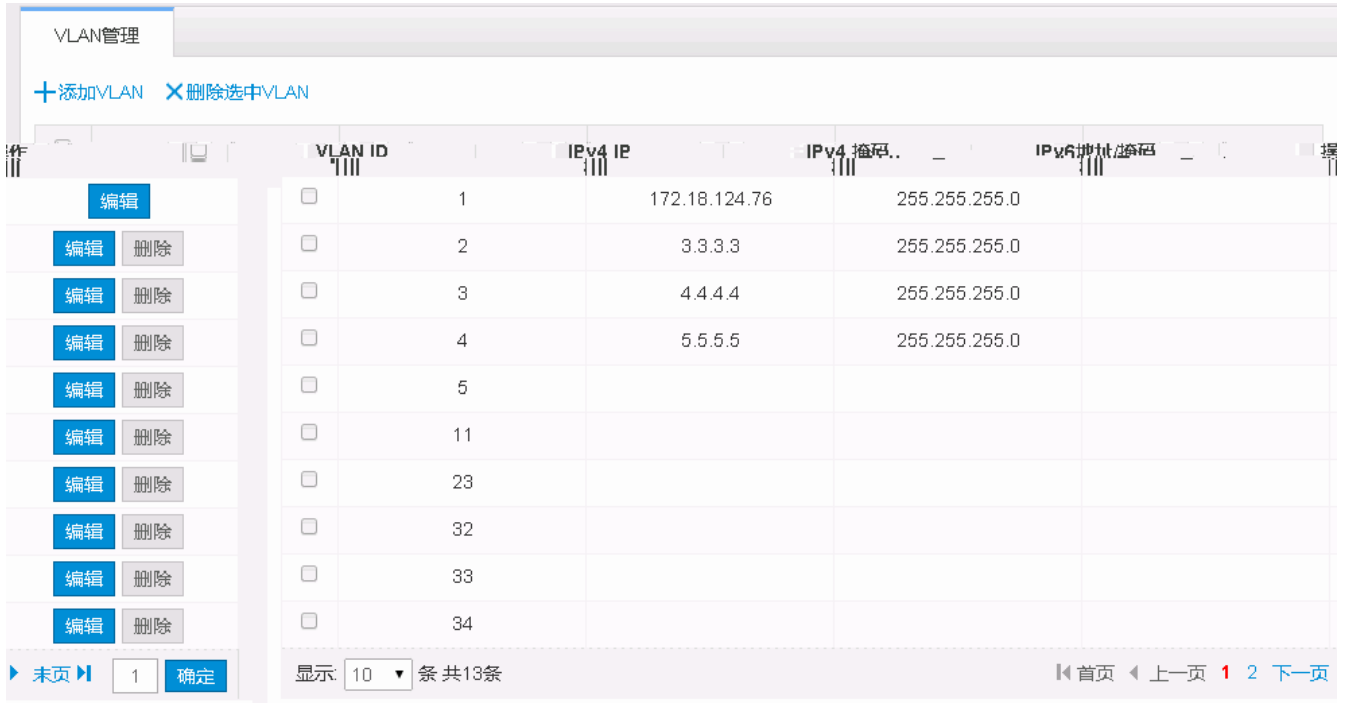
VLAN管理

十添加VLAN ✕删除选中VLAN

| 作 | | VLAN ID | IPv4 IP | IPv4 掩码.. | IPv6地址/掩码 | 操 |
|---|---|---|---|---|---|---|
| 编辑 | | 1 | 172.18.124.76 | 255.255.255.0 | | |
| 编辑 删除 | | 2 | 3.3.3.3 | 255.255.255.0 | | |
| 编辑 删除 | | 3 | 4.4.4.4 | 255.255.255.0 | | |
| 编辑 删除 | | 4 | 5.5.5.5 | 255.255.255.0 | | |
| 编辑 删除 | | 5 | | | | |
| 编辑 删除 | | 11 | | | | |
| 编辑 删除 | | 23 | | | | |
| 编辑 删除 | | 32 | | | | |
| 编辑 删除 | | 33 | | | | |
| 编辑 删除 | | 34 | | | | |

▸ 末页 ▸| 1 确定

显示: 10 ▾ 条 共13条

|◂ 首页 ◂ 上一页 1 2 下一页